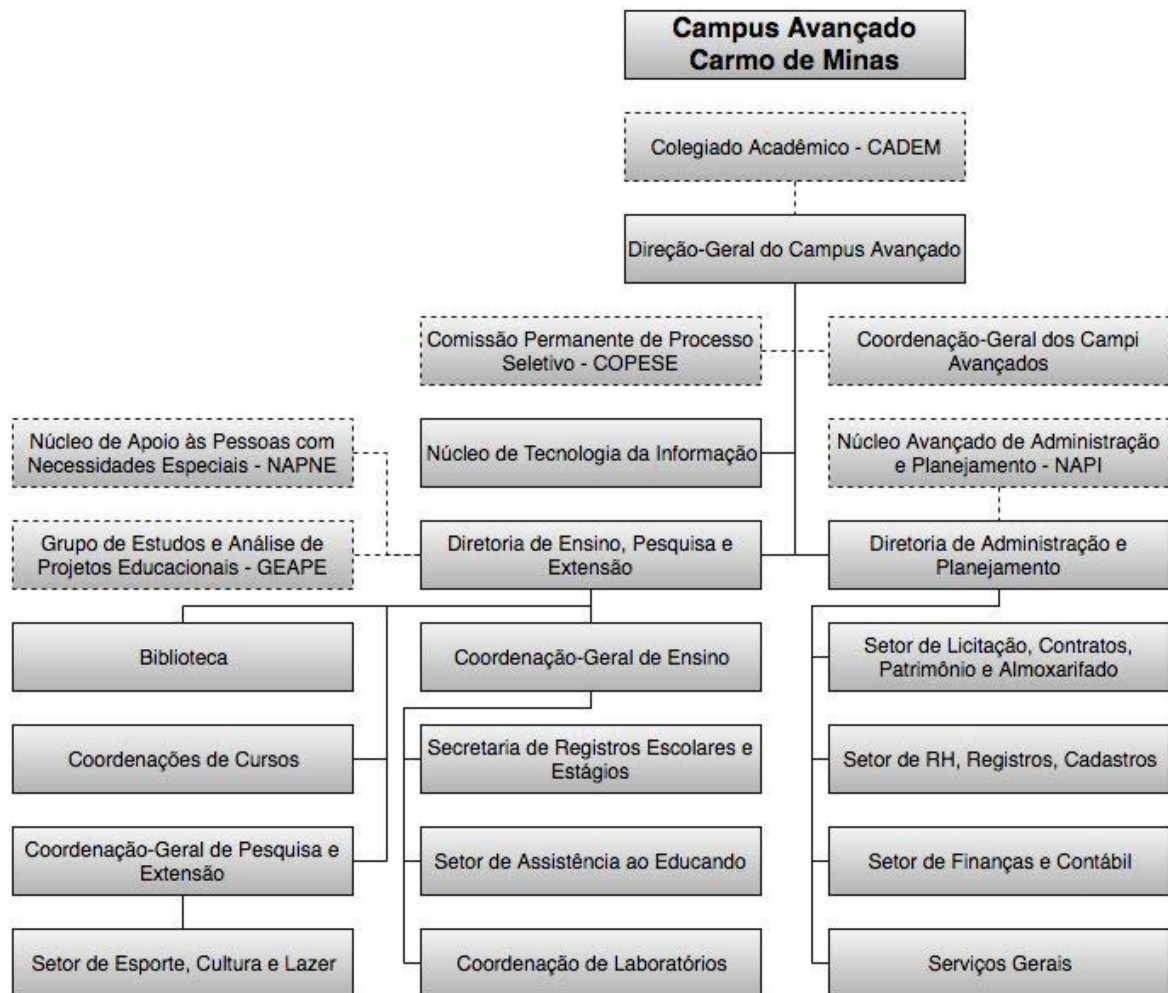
Campus Avançado Carmo de Minas

Colegiado Acadêmico - CADEM

Direção-Geral do Campus Avançado

Comissão Permanente de Processo Seletivo - COPESE

Coordenação-Geral dos Campi Avançados

Núcleo de Apoio às Pessoas com Necessidades Especiais - NAPNE

Núcleo de Tecnologia da Informação

Núcleo Avançado de Administração e Planejamento - NAPI

Grupo de Estudos e Análise de Projetos Educacionais - GEAPE

Diretoria de Ensino, Pesquisa e Extensão

Diretoria de Administração e Planejamento

Biblioteca

Coordenação-Geral de Ensino

Setor de Licitação, Contratos, Patrimônio e Almoxarifado

Coordenações de Cursos

Secretaria de Registros Escolares e Estágios

Setor de RH, Registros, Cadastros

Coordenação-Geral de Pesquisa e Extensão

Setor de Assistência ao Educando

Setor de Finanças e Contábil

Setor de Esporte, Cultura e Lazer

Coordenação de Laboratórios

Serviços Gerais